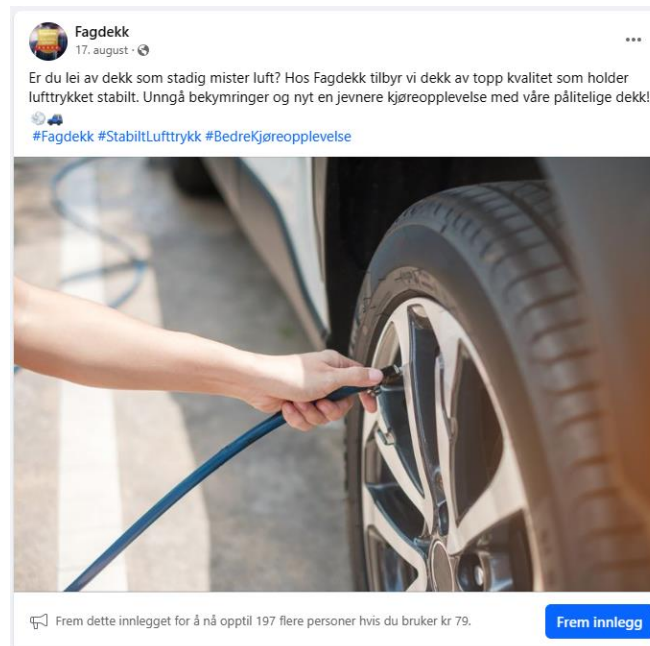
Fagdekk
17. august ·

Er du lei av dekk som stadig mister luft? Hos Fagdekk tilbyr vi dekk av topp kvalitet som holder lufttrykket stabilt. Unngå bekymringer og nyt en jevnere kjøreopplevelse med våre pålitelige dekk! 💨🚙
#Fagdekk #StabiltLufttrykk #BedreKjøreopplevelse

Frem dette innlegget for å nå opptil 197 flere personer hvis du bruker kr 79.

Frem innlegg